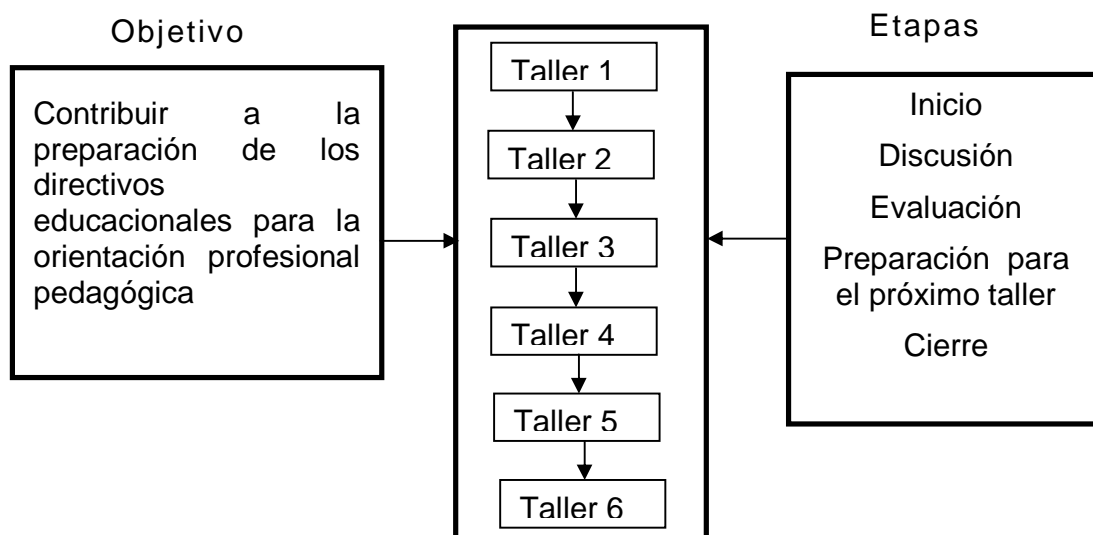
Objetivo

Contribuir a la preparación de los directivos educacionales para la orientación profesional pedagógica

Taller 1

Taller 2

Taller 3

Taller 4

Taller 5

Taller 6

Etapas

Inicio

Discusión

Evaluación

Preparación para el próximo taller

Cierre